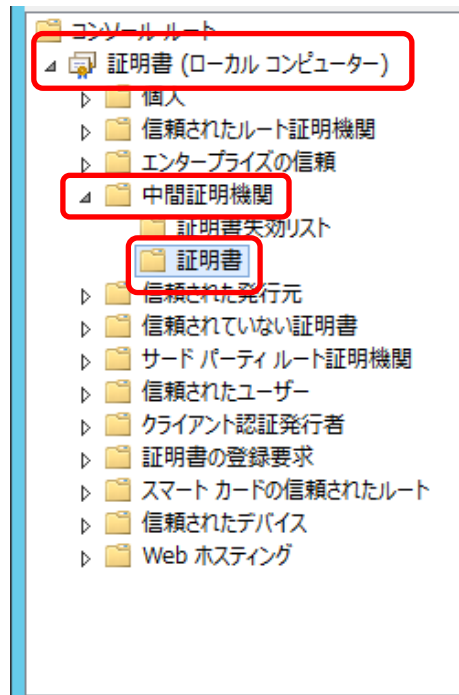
コンソール ルート
証明書 (ローカル コンピューター)
個人
信頼されたルート証明機関
エンタープライズの信頼
中間証明機関
証明書失効リスト
証明書
信頼された発行元
信頼されていない証明書
サード パーティ ルート証明機関
信頼されたユーザー
クライアント認証発行者
証明書の登録要求
スマート カードの信頼されたルート
信頼されたデバイス
Web ホスティング